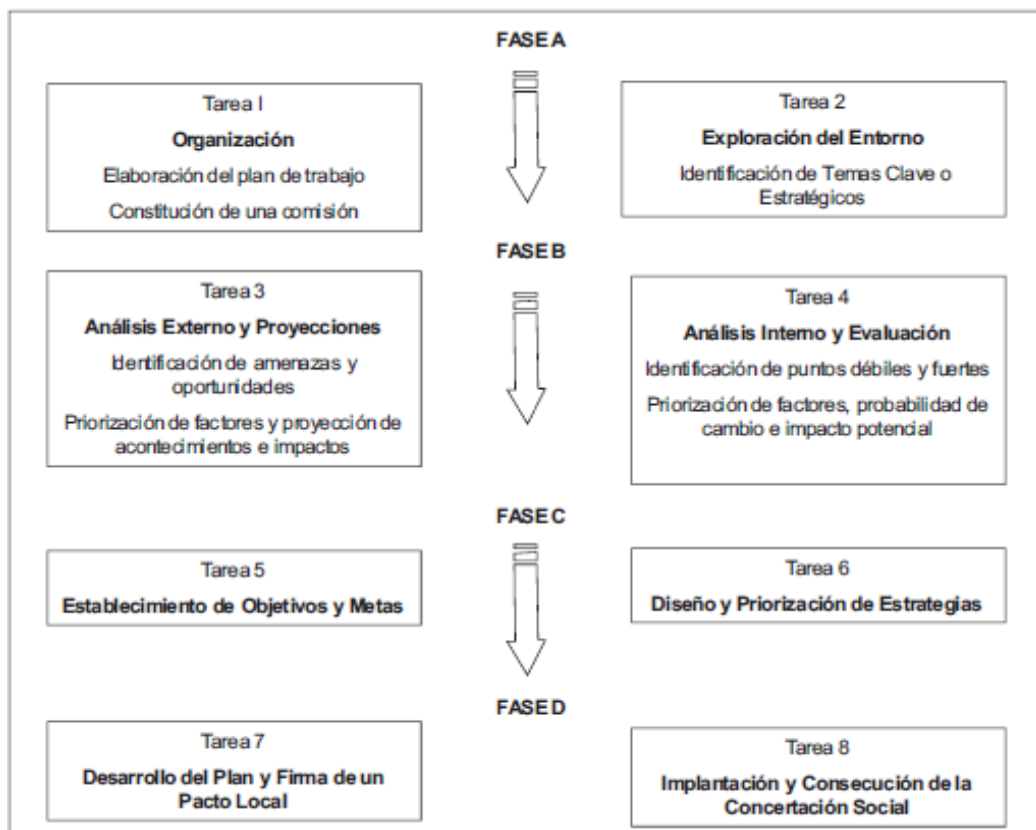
FASE A

Tarea I

**Organización**

Elaboración del plan de trabajo

Constitución de una comisión

Tarea 2

**Exploración del Entorno**

Identificación de Temas Clave o Estratégicos

FASE B

Tarea 3

**Análisis Externo y Proyecciones**

Identificación de amenazas y oportunidades

Priorización de factores y proyección de acontecimientos e impactos

Tarea 4

**Análisis Interno y Evaluación**

Identificación de puntos débiles y fuertes

Priorización de factores, probabilidad de cambio e impacto potencial

FASE C

Tarea 5

**Establecimiento de Objetivos y Metas**

Tarea 6

**Diseño y Priorización de Estrategias**

FASE D

Tarea 7

**Desarrollo del Plan y Firma de un Pacto Local**

Tarea 8

**Implantación y Consecución de la Concertación Social**